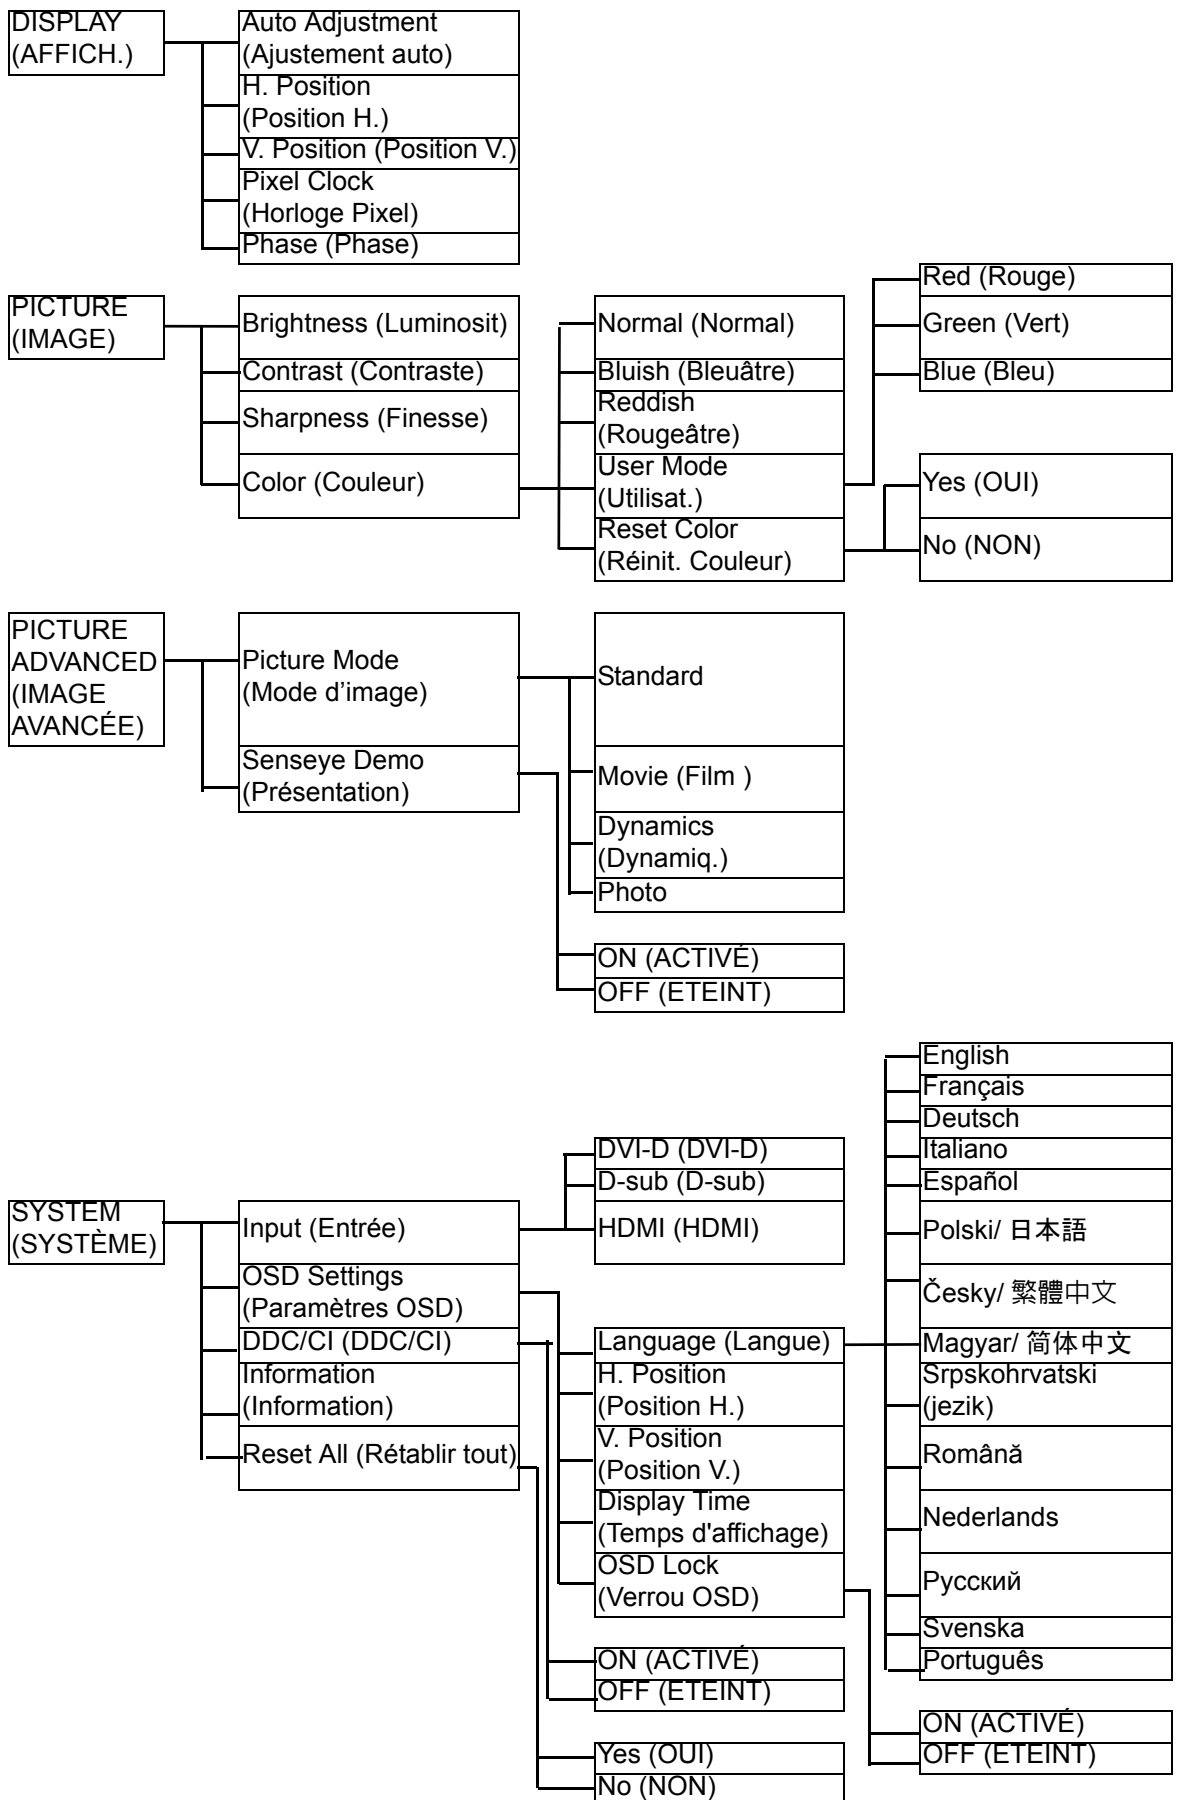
DISPLAY (AFFICH.)

Auto Adjustment (Ajustement auto)
H. Position (Position H.)
V. Position (Position V.)
Pixel Clock (Horloge Pixel)
Phase (Phase)

PICTURE (IMAGE)

Brightness (Luminosit)
Contrast (Contraste)
Sharpness (Finesse)
Color (Couleur)

Normal (Normal)
Bluish (Bleuâtre)
Reddish (Rougeâtre)
User Mode (Utilisat.)
Reset Color (Réinit. Couleur)

Red (Rouge)
Green (Vert)
Blue (Bleu)

Yes (OUI)
No (NON)

PICTURE ADVANCED (IMAGE AVANCÉE)

Picture Mode (Mode d'image)
Senseye Demo (Présentation)

Standard
Movie (Film )
Dynamics (Dynamiq.)
Photo

ON (ACTIVÉ)
OFF (ETEINT)

SYSTEM (SYSTÈME)

Input (Entrée)
OSD Settings (Paramètres OSD)
DDC/CI (DDC/CI)
Information (Information)
Reset All (Rétablir tout)

DVI-D (DVI-D)
D-sub (D-sub)
HDMI (HDMI)

Language (Langue)
H. Position (Position H.)
V. Position (Position V.)
Display Time (Temps d'affichage)
OSD Lock (Verrou OSD)

English
Français
Deutsch
Italiano
Español
Polski/ 日本語
Česky/ 繁體中文
Magyar/ 简体中文
Srpskohrvatski (jezik)
Română
Nederlands
Русский
Svenska
Português

ON (ACTIVÉ)
OFF (ETEINT)

ON (ACTIVÉ)
OFF (ETEINT)

Yes (OUI)
No (NON)